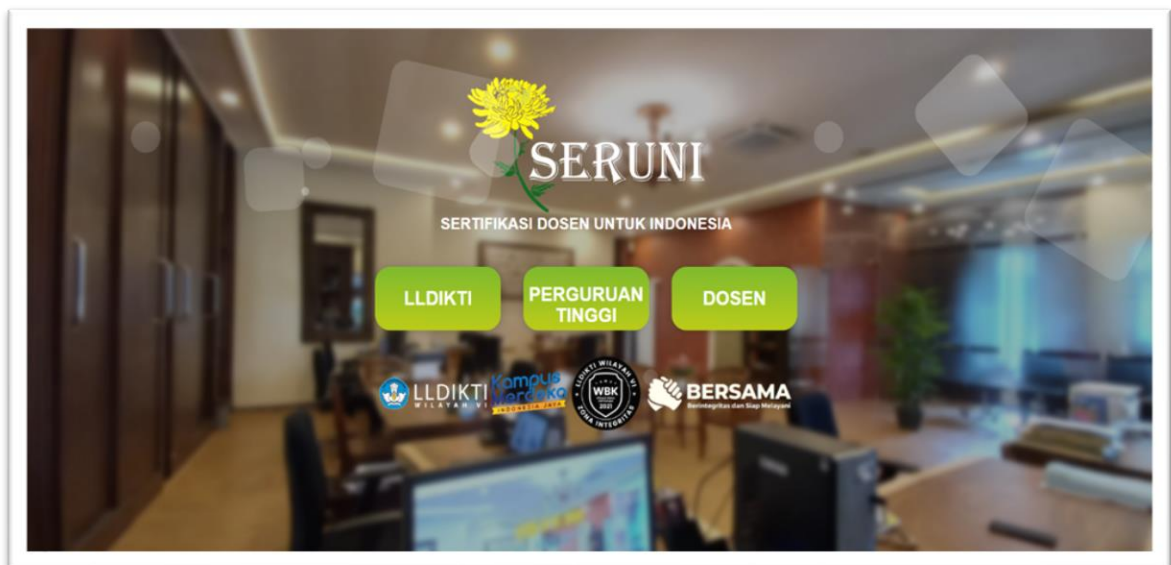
SERUNI

SERTIFIKASI DOSEN UNTUK INDONESIA

LLDIKTI

PERGURUAN TINGGI

DOSEN

LLDIKTI WILAYAH VI

Kampus Merdeka INDONESIA JAYA

LLDIKTI WILAYAH VI WBK 2021 ZONA INTEGRITAS

BERSAMA Berintegritas dan Siap Melayani